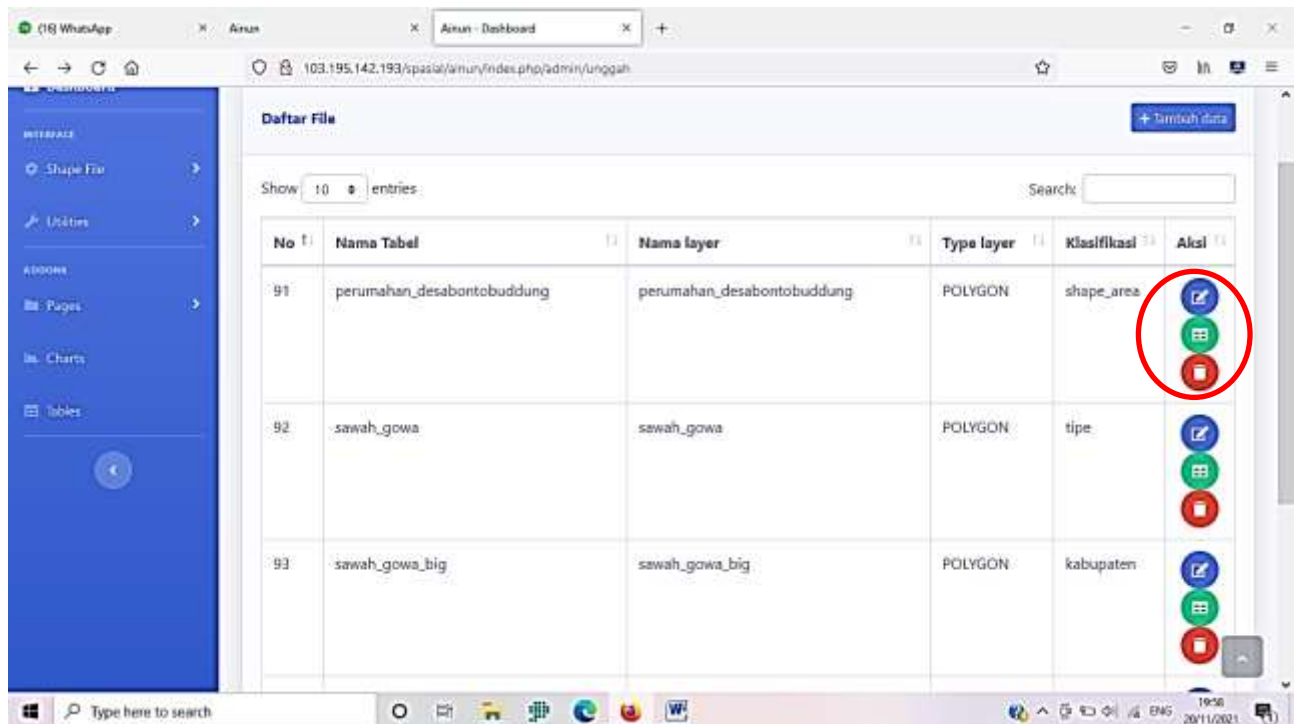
(16) WhatsApp
Ainun
Ainun - Dashboard
103.195.142.193/spasial/ainun/index.php/admin/unggah

INTERFACE
Shape File
Utilities
ADDONS
Pages
Charts
Tables

Daftar File
+ Tambah data

Show 10 entries
Search:

| No | Nama Tabel | Nama layer | Type layer | Klasifikasi | Aksi |
|---|---|---|---|---|---|
| 91 | perumahan_desabontobuddung | perumahan_desabontobuddung | POLYGON | shape_area | |
| 92 | sawah_gowa | sawah_gowa | POLYGON | tipe | |
| 93 | sawah_gowa_big | sawah_gowa_big | POLYGON | kabupaten | |

Type here to search
ENG 19:58 20/11/2021